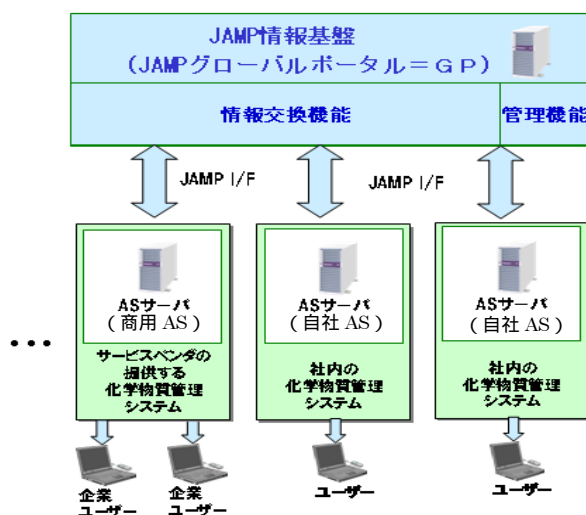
JAMP情報基盤
（JAMPグローバルポータル＝ＧＰ）

情報交換機能

管理機能

JAMP I/F

JAMP I/F

•••

ASサーバ
（商用 AS）

サービスベンダの提供する化学物質管理システム

ASサーバ
（自社 AS）

社内の化学物質管理システム

ASサーバ
（自社 AS）

社内の化学物質管理システム

企業ユーザー

企業ユーザー

ユーザー

ユーザー